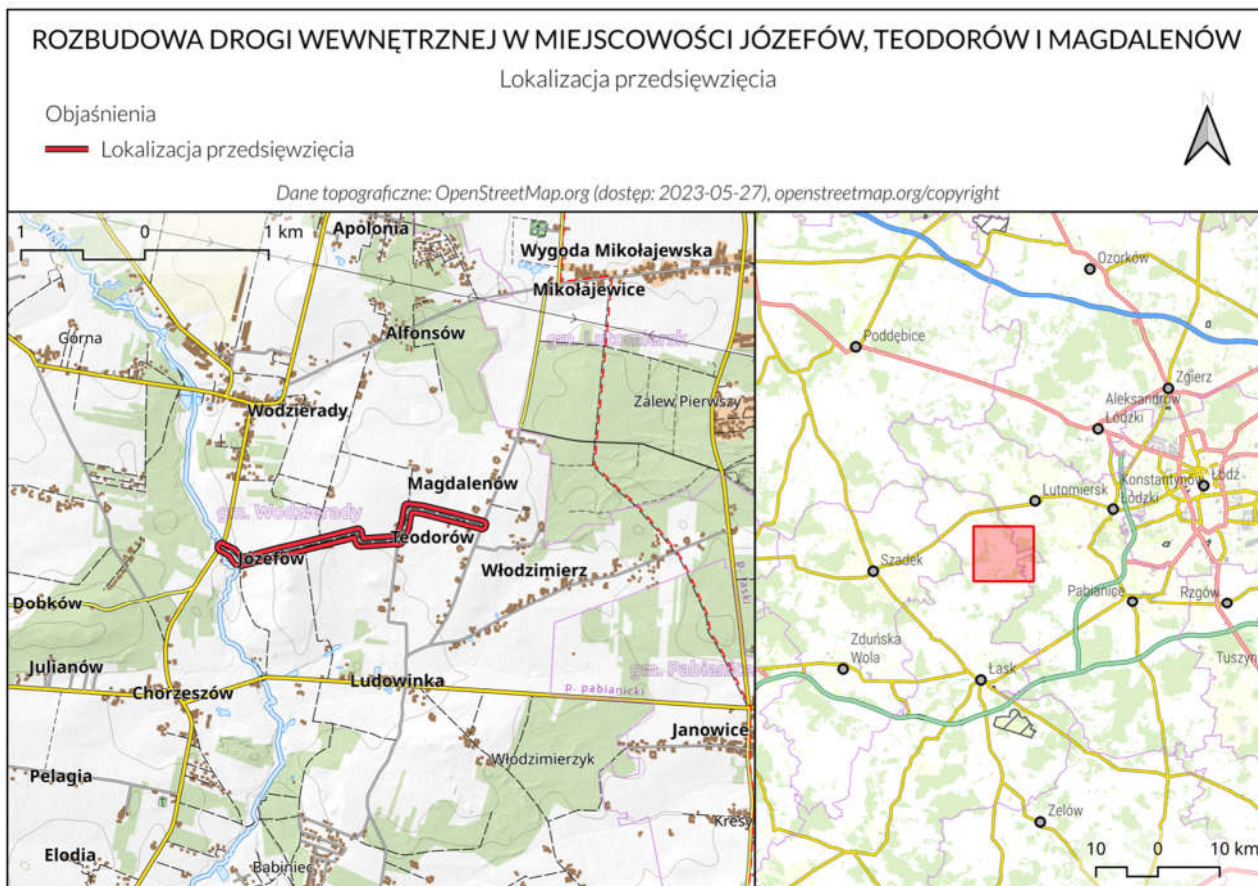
ROZBUDOWA DROGI WEWNĘTRZNEJ W MIEJSCOWOŚCI JÓZEFÓW, TEODORÓW I MAGDALENÓW

Lokalizacja przedsięwzięcia

Objaśnienia

Lokalizacja przedsięwzięcia

N

Dane topograficzne: OpenStreetMap.org (dostęp: 2023-05-27), openstreetmap.org/copyright

1 0 1 km

Apolonia
Wygoda Mikołajewska
Mikołajewice
Górna
Alfonsów
gm. Lutomiersk
Wodzierady
Zalew Pierwszy
Magdalenów
gm. Wodzierady
Józefów
Teodorów
Włodzimierz
Dobków
Julianów
Chorzeszów
Ludowinka
gm. Pabianice
p. pabianicki
p. łaski
Janowice
Pelagia
Włodzimierzyk
Kresy
Elodia
Babiniec

Ozorków
Poddębice
Zgierz
Aleksandrów Łódzki
Konstantynów Łódzki
Łódź
Lutomiersk
Szadek
Pabianice
Rzgów
Zduńska Wola
Łask
Tuszyn
Zelów
10 0 10 km